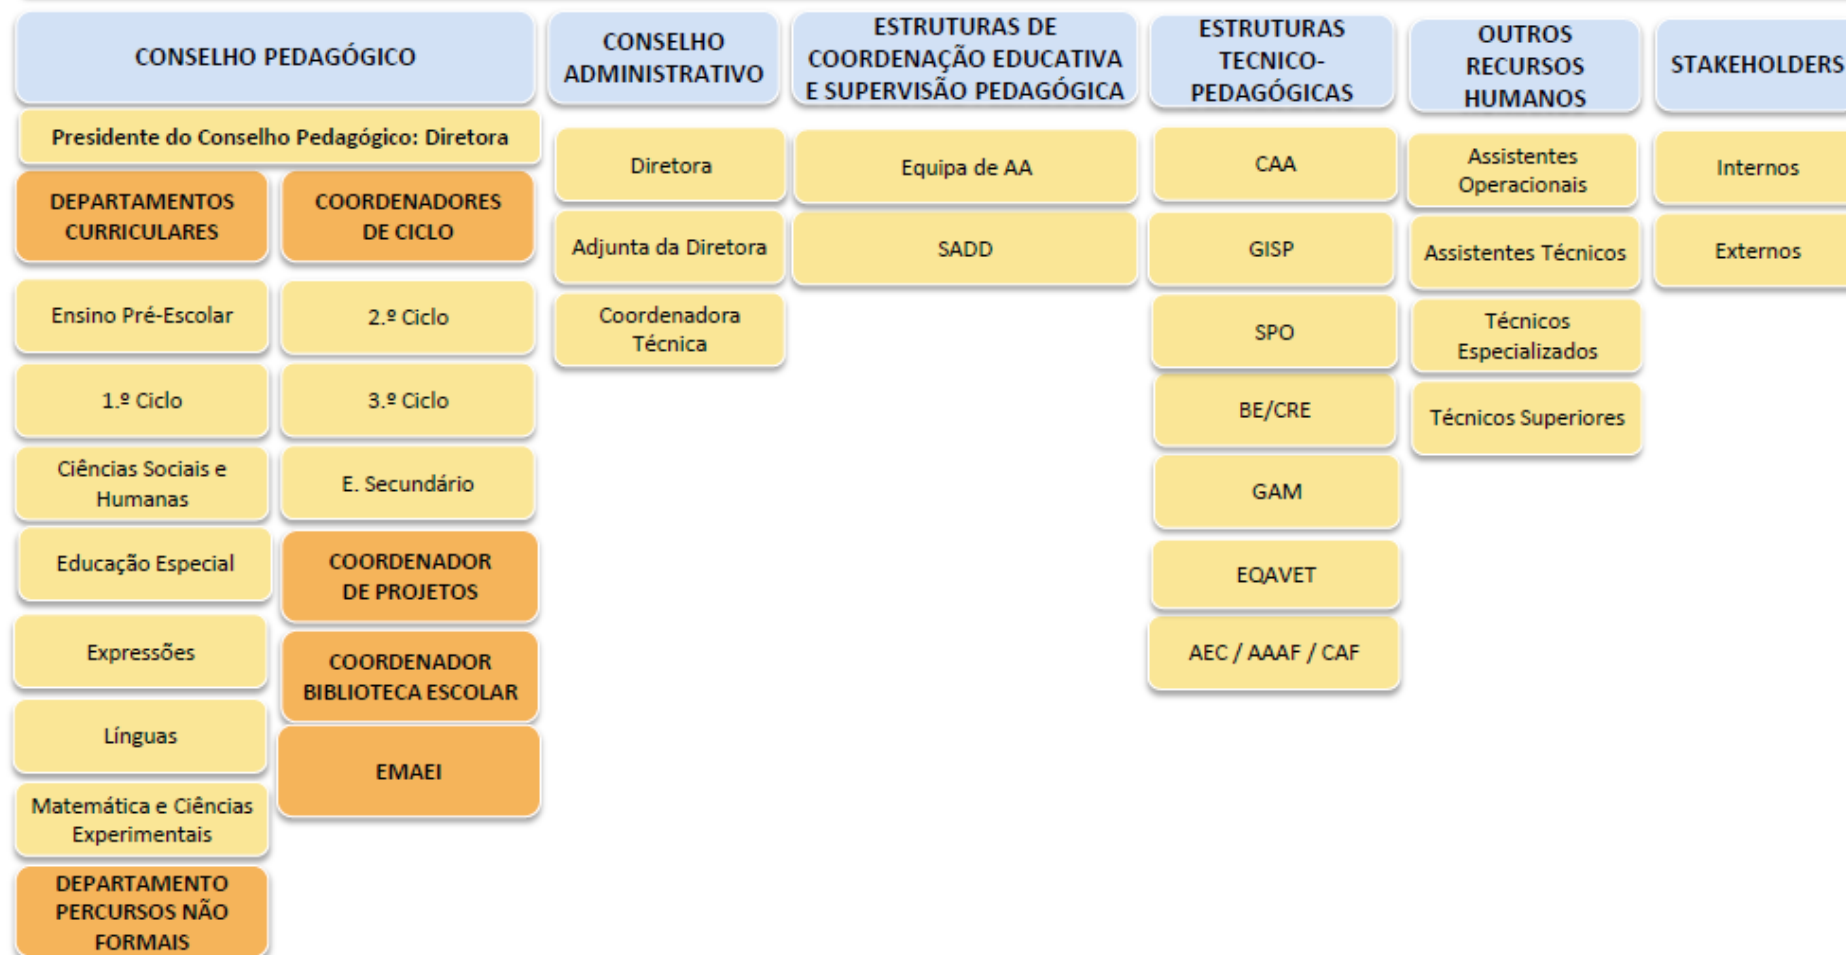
CONSELHO PEDAGÓGICO

Presidente do Conselho Pedagógico: Diretora

DEPARTAMENTOS CURRICULARES

Ensino Pré-Escolar

1.º Ciclo

Ciências Sociais e Humanas

Educação Especial

Expressões

Línguas

Matemática e Ciências Experimentais

DEPARTAMENTO PERCURSOS NÃO FORMAIS

COORDENADORES DE CICLO

2.º Ciclo

3.º Ciclo

E. Secundário

COORDENADOR DE PROJETOS

COORDENADOR BIBLIOTECA ESCOLAR

EMAEI

CONSELHO ADMINISTRATIVO

Diretora

Adjunta da Diretora

Coordenadora Técnica

ESTRUTURAS DE COORDENAÇÃO EDUCATIVA E SUPERVISÃO PEDAGÓGICA

Equipa de AA

SADD

ESTRUTURAS TECNICO-PEDAGÓGICAS

CAA

GISP

SPO

BE/CRE

GAM

EQAVET

AEC / AAAF / CAF

OUTROS RECURSOS HUMANOS

Assistentes Operacionais

Assistentes Técnicos

Técnicos Especializados

Técnicos Superiores

STAKEHOLDERS

Internos

Externos